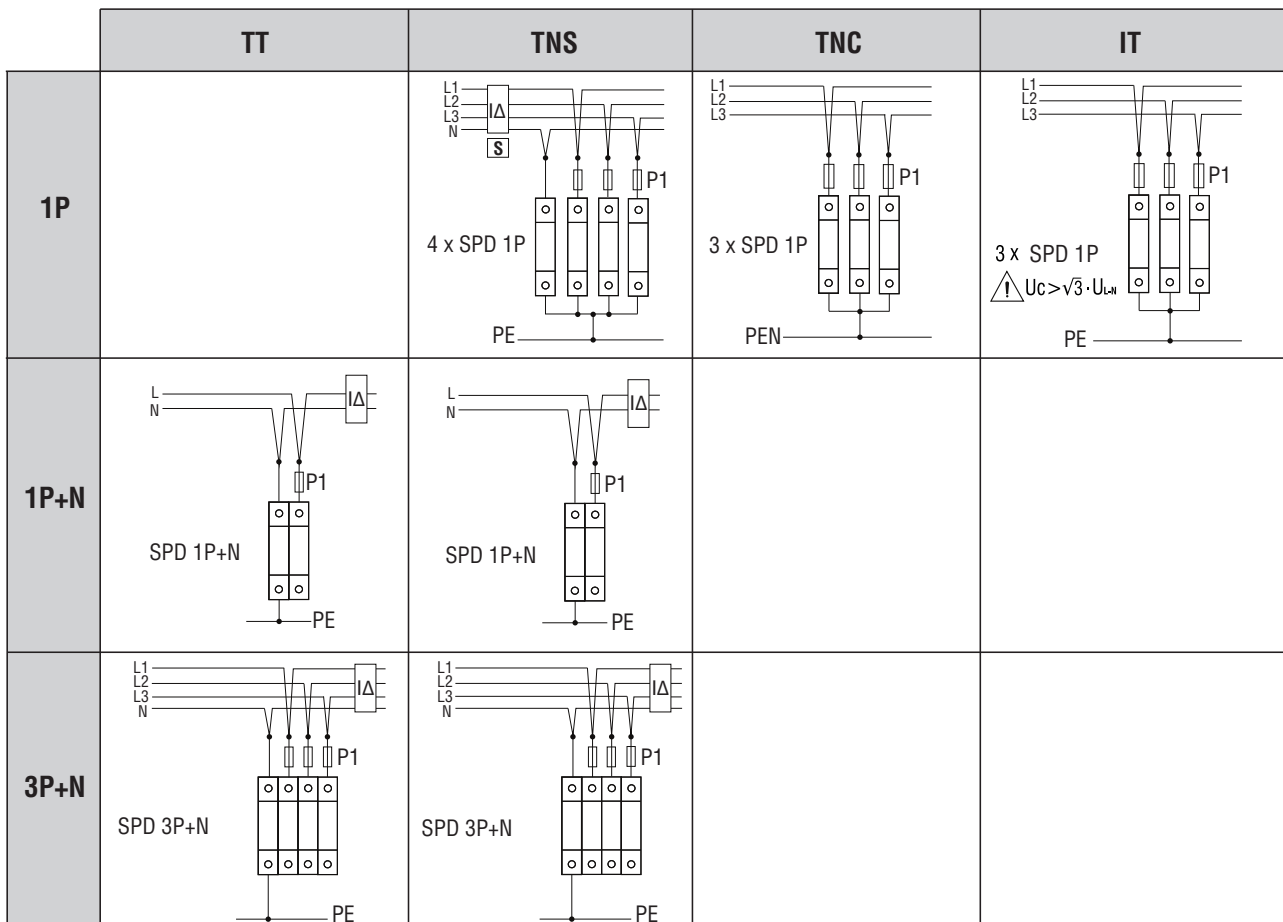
| | TT | TNS | TNC | IT |
|---|---|---|---|---|
| 1P | | L1 L2 L3 N IΔ S P1 4 x SPD 1P PE | L1 L2 L3 P1 3 x SPD 1P PEN | L1 L2 L3 P1 3 x SPD 1P ! $U_C > \sqrt{3} \cdot U_{L-N}$ PE |
| 1P+N | L N IΔ P1 SPD 1P+N PE | L N IΔ P1 SPD 1P+N PE | | |
| 3P+N | L1 L2 L3 N IΔ P1 SPD 3P+N PE | L1 L2 L3 N IΔ P1 SPD 3P+N PE | | |